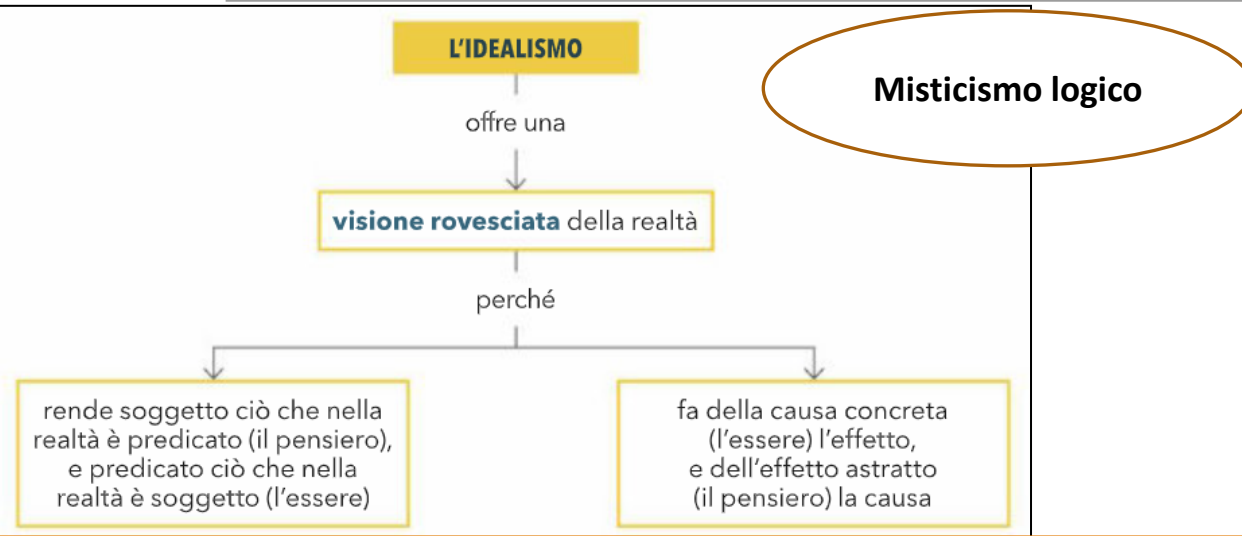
L'IDEALISMO

offre una

visione rovesciata della realtà

perché

rende soggetto ciò che nella realtà è predicato (il pensiero), e predicato ciò che nella realtà è soggetto (l'essere)

fa della causa concreta (l'essere) l'effetto, e dell'effetto astratto (il pensiero) la causa

Misticismo logico